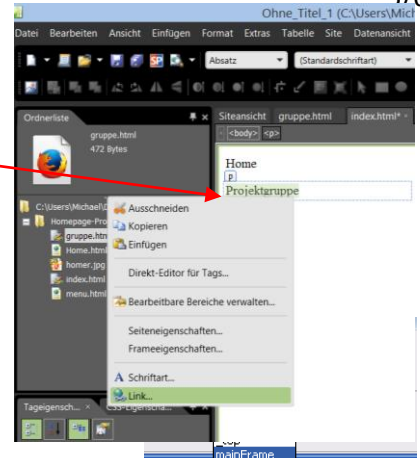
Ohne_Titel_1 (C:\Users\Michael\

Datei Bearbeiten Ansicht Einfügen Format Extras Tabelle Site Datenansicht

Absatz (Standardschriftart)

Ordnerliste

gruppe.html
472 Bytes

C:\Users\Michael\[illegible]
Homepage-Pro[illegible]
gruppe.htm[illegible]
Home.html
homer.jpg
index.html
menu.html

Siteansicht gruppe.html index.html*

<body> <p>

Home
p
Projektgruppe

Ausschneiden
Kopieren
Einfügen
Direkt-Editor für Tags...
Bearbeitbare Bereiche verwalten...
Seiteneigenschaften...
Frameeigenschaften...
Schriftart...
Link...

Tageigensch...

mainFrame